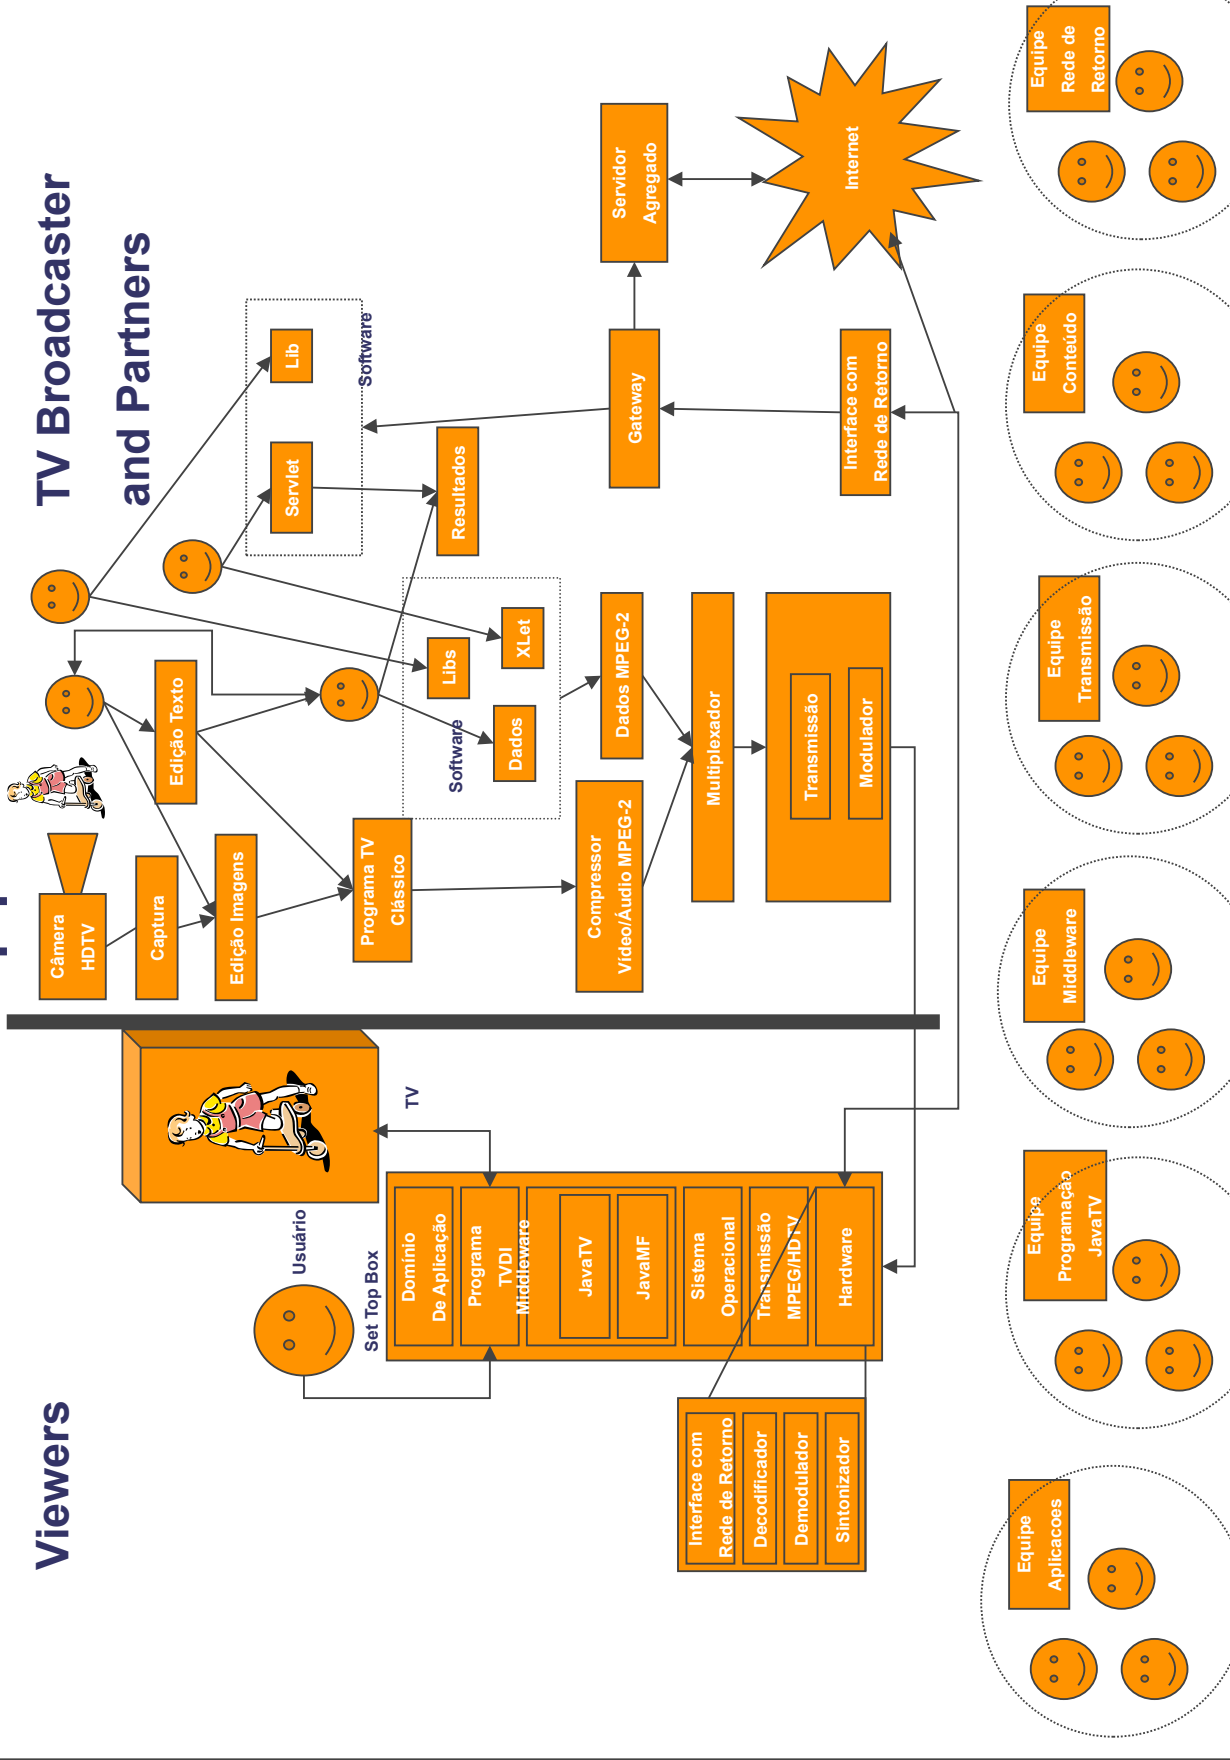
TV Broadcaster and Partners

Viewers

Câmera HDTV

Captura

Edição Imagens

Edição Texto

Programa TV Clássico

Compressor Vídeo/Áudio MPEG-2

Dados MPEG-2

Multiplexador

Transmissão

Modulador

Software

Dados

Libs

XLet

Resultados

Servlet

Lib

Software

Gateway

Servidor Agregado

Internet

Interface com Rede de Retorno

TV

Usuário

Set Top Box

Domínio De Aplicação

Programa TVDI

Middleware

JavaTV

JavaMF

Sistema Operacional

Transmissão MPEG/HDTV

Hardware

Interface com Rede de Retorno

Decodificador

Demodulador

Sintonizador

Equipe Rede de Retorno

Equipe Conteúdo

Equipe Transmissão

Equipe Middleware

Equipe Programação JavaTV

Equipe Aplicacoes